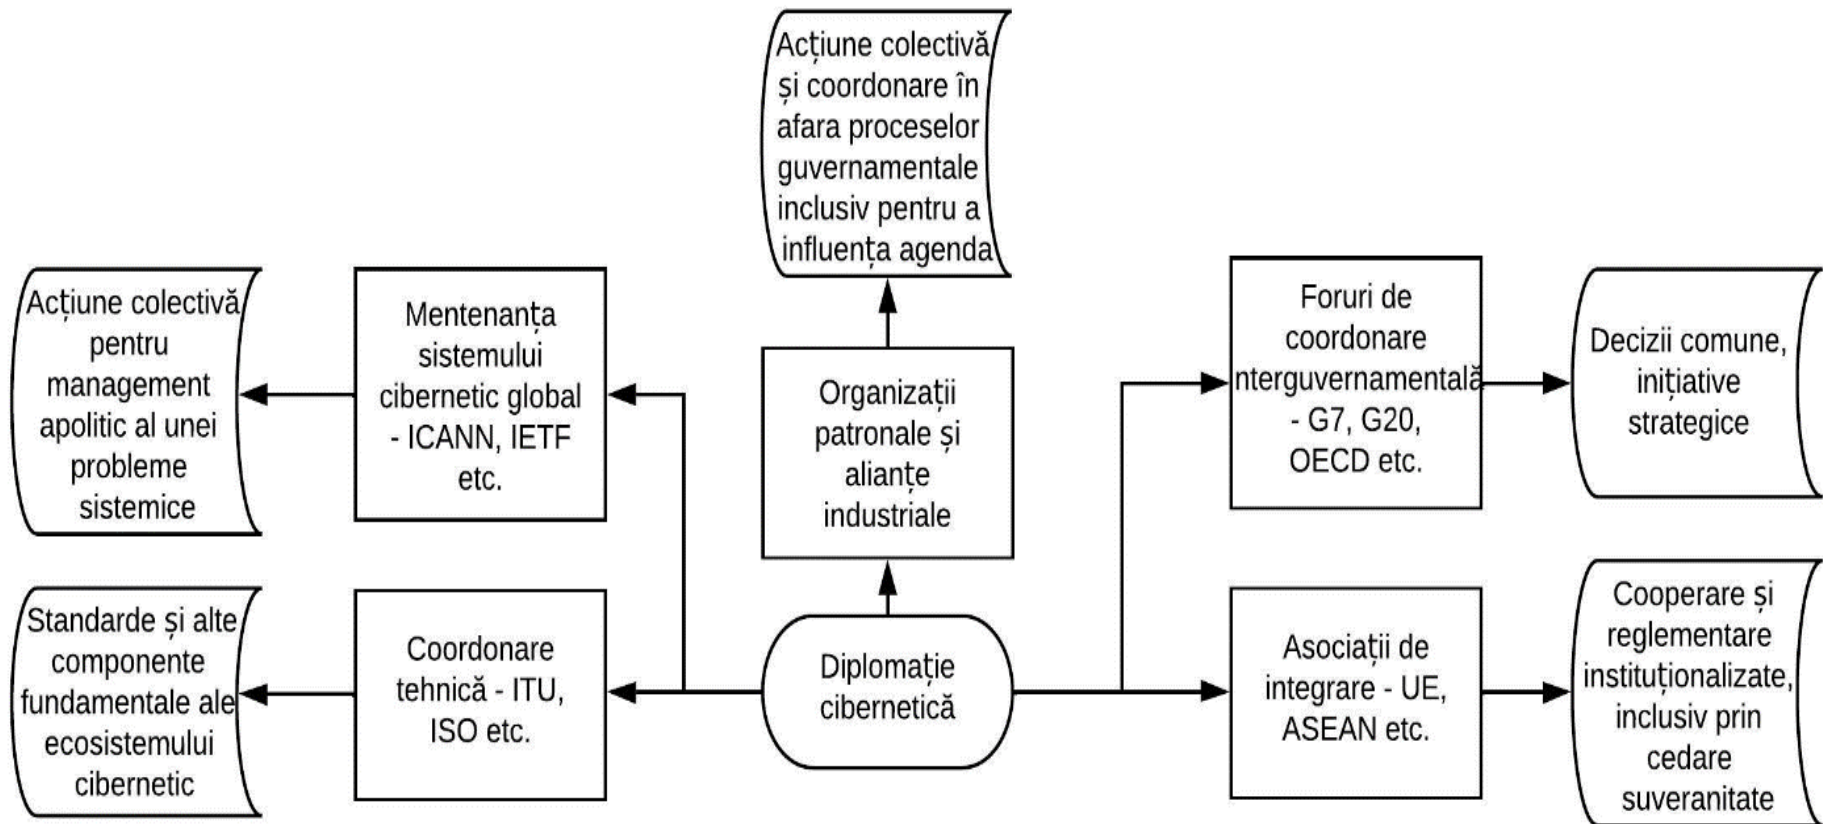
Acțiune colectivă și coordonare în afara proceselor guvernamentale inclusiv pentru a influența agenda

Acțiune colectivă pentru management apolitic al unei probleme sistemice

Mentenanța sistemului cibernetic global - ICANN, IETF etc.

Organizații patronale și alianțe industriale

Foruri de coordonare nterguvernamentală - G7, G20, OECD etc.

Decizii comune, inițiative strategice

Standarde și alte componente fundamentale ale ecosistemului cibernetic

Coordonare tehnică - ITU, ISO etc.

Diplomație cibernetică

Asociații de integrare - UE, ASEAN etc.

Cooperare și reglementare instituționalizate, inclusiv prin cedare suveranitate